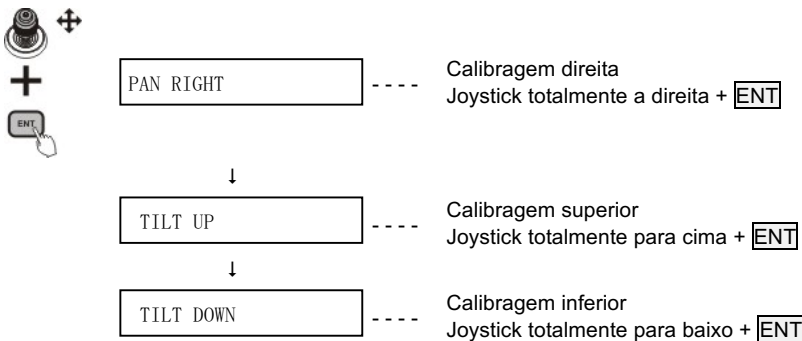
ENT

PAN RIGHT

Calibragem direita
Joystick totalmente a direita + ENT

TILT UP

Calibragem superior
Joystick totalmente para cima + ENT

TILT DOWN

Calibragem inferior
Joystick totalmente para baixo + ENT